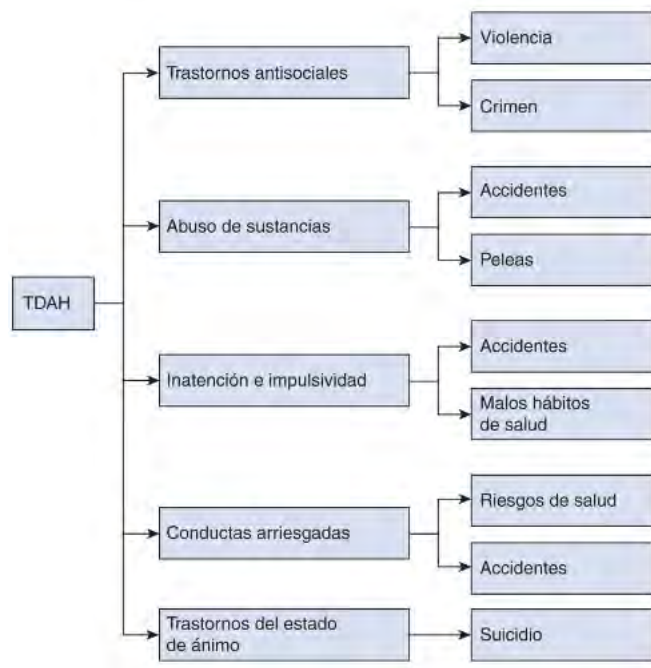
TDAH

Trastornos antisociales
Violencia
Crimen

Abuso de sustancias
Accidentes
Peleas

Inatención e impulsividad
Accidentes
Malos hábitos de salud

Conductas arriesgadas
Riesgos de salud
Accidentes

Trastornos del estado de ánimo
Suicidio